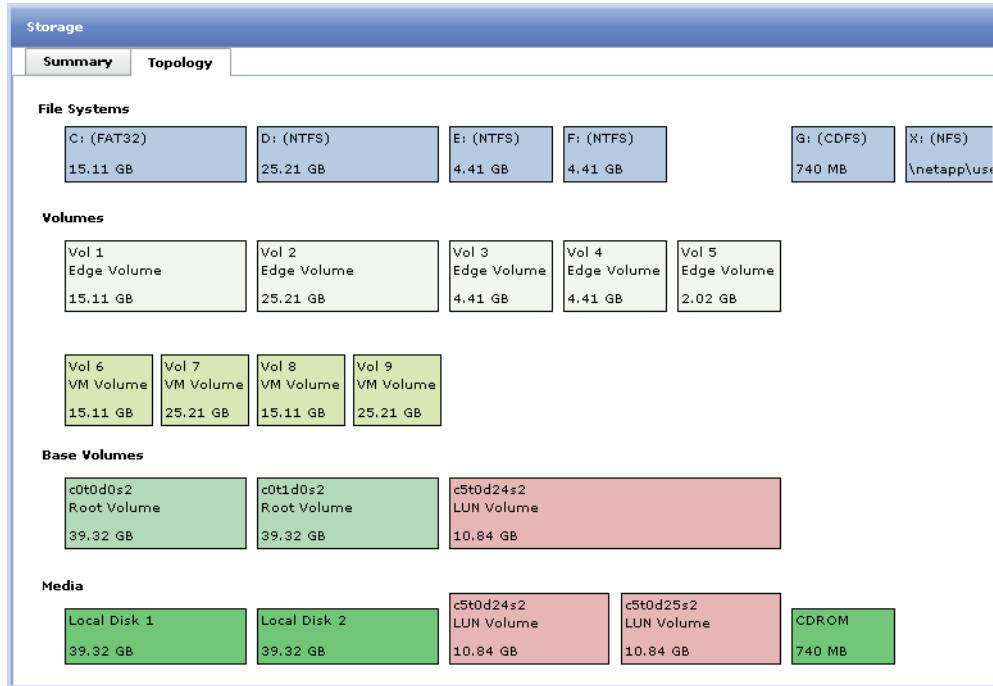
Storage

Summary | Topology

File Systems

C: (FAT32)
15.11 GB

D: (NTFS)
25.21 GB

E: (NTFS)
4.41 GB

F: (NTFS)
4.41 GB

G: (CDFS)
740 MB

X: (NFS)
\netapp\use

Volumes

Vol 1
Edge Volume
15.11 GB

Vol 2
Edge Volume
25.21 GB

Vol 3
Edge Volume
4.41 GB

Vol 4
Edge Volume
4.41 GB

Vol 5
Edge Volume
2.02 GB

Vol 6
VM Volume
15.11 GB

Vol 7
VM Volume
25.21 GB

Vol 8
VM Volume
15.11 GB

Vol 9
VM Volume
25.21 GB

Base Volumes

c0t0d0s2
Root Volume
39.32 GB

c0t1d0s2
Root Volume
39.32 GB

c5t0d24s2
LUN Volume
10.84 GB

Media

Local Disk 1
39.32 GB

Local Disk 2
39.32 GB

c5t0d24s2
LUN Volume
10.84 GB

c5t0d25s2
LUN Volume
10.84 GB

CDROM
740 MB